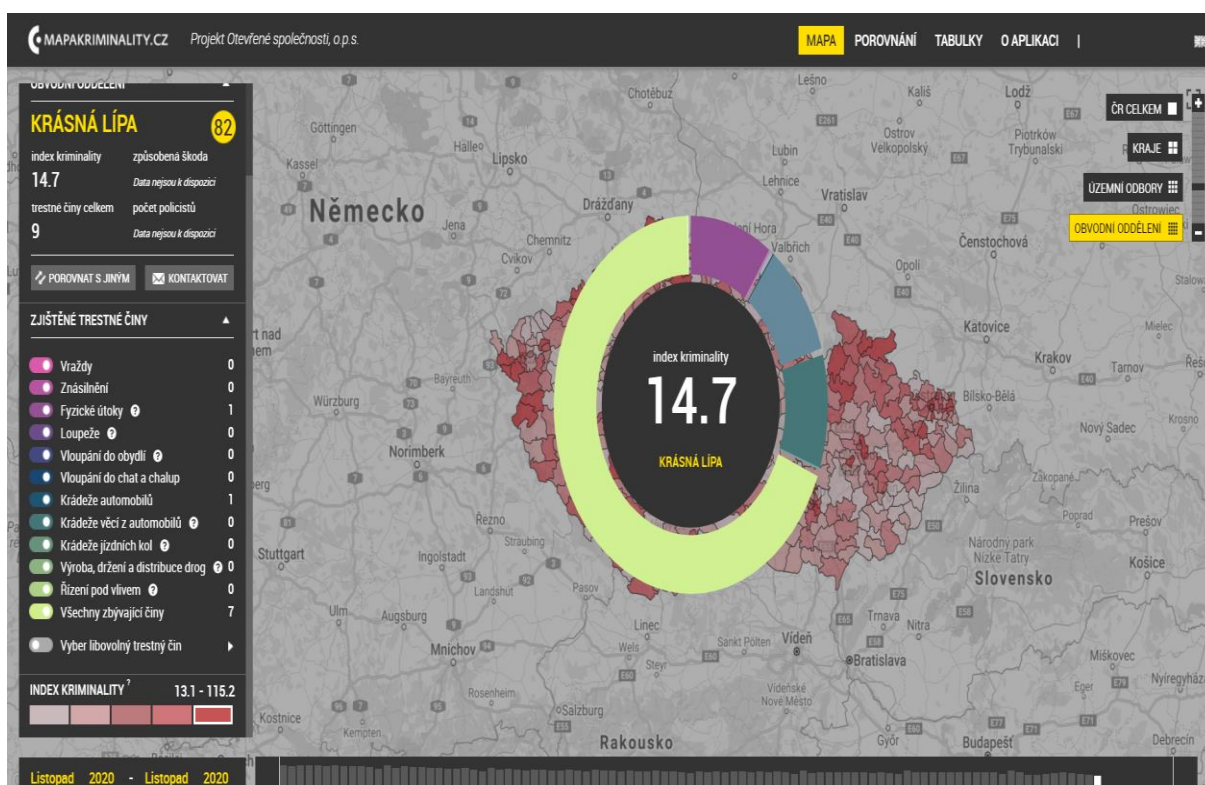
MAPAKRIMINALITY.CZ Projekt Otevřené společnosti, o.p.s.

MAPA POROVNÁNÍ TABULKY O APLIKACI |

OBVODNÍ ODDĚLENÍ

KRÁSNÁ LÍPA 82

index kriminality 14.7
způsobená škoda Data nejsou k dispozici
trestné činy celkem 9
počet policistů Data nejsou k dispozici

POROVNAT S JINÝM
KONTAKTOVAT

ZJIŠTĚNÉ TRESTNÉ ČINY

| | |
|---|---|
| Vraždy | 0 |
| Znásilnění | 0 |
| Fyzické útoky | 1 |
| Loupeže | 0 |
| Vloupání do obydlí | 0 |
| Vloupání do chat a chalup | 0 |
| Krádeže automobilů | 1 |
| Krádeže věcí z automobilů | 0 |
| Krádeže jízdních kol | 0 |
| Výroba, držení a distribuce drog | 0 |
| Řízení pod vlivem | 0 |
| Všechny zbývající činy | 7 |

Vyber libovolný trestný čin

INDEX KRIMINALITY 13.1 - 115.2

Listopad 2020 - Listopad 2020

ČR CELKEM
KRAJE
ÚZEMNÍ ODBORY
OBVODNÍ ODDĚLENÍ

index kriminality
14.7
KRÁSNÁ LÍPA

Německo
Göttingen
Kassel
Halle
Lipsko
Jena
Chemnitz
Cvikov
Drážďany
Chotěbuz
Leśno
Kališ
Łódź
Ostrov Velkopolský
Piotrków Trybunalski
Lubin
Lehnice
Vratislav
Valbřich
Opolí
Čenstochová
Ostrowiec
Katovice
Krakov
Tarnov
Mielec
Bílsko-Bělá
Nový Sadec
Krosno
Bayreuth
Würzburg
Norimberk
Řezno
Straubing
Stuttgart
Ingolstadt
Landshut
Pasov
Ulm
Augsburg
Mnichov
Rosenheim
Salzburg
Kempten
Kostnice
Linec
Wels
Steyr
Sankt Pölten
Vídeň
Vídeňské Nové Město
Bratislava
Trnava
Nitra
Žilina
Zakopané
Poprad
Prešov
Národný park Nízke Tatry
Slovensko
Košice
Miškovec
Eger
Nyíregyháza
Győr
Budapešť
Debrecín
Rakousko
Stalowa